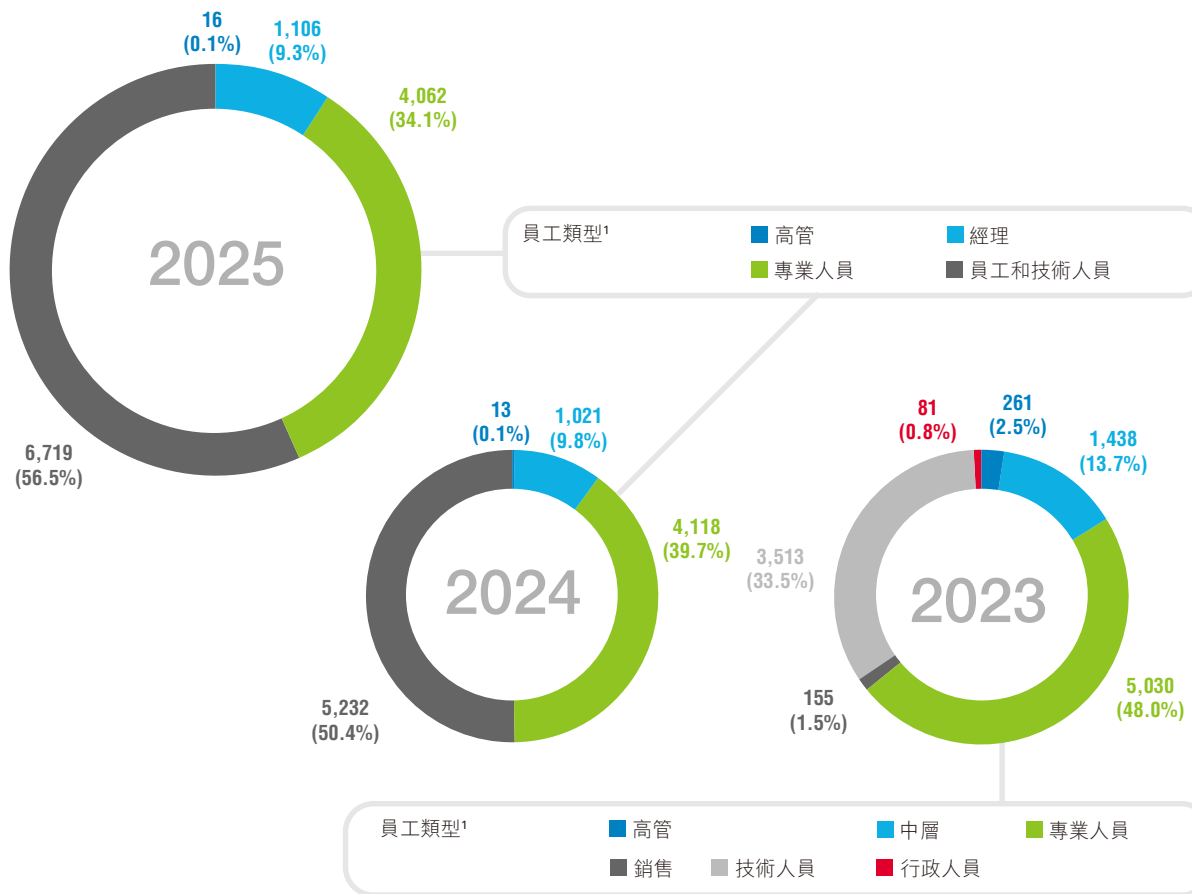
16
(0.1%)
1,106
(9.3%)
4,062
(34.1%)
2025
6,719
(56.5%)

員工類型$^1$
高管
經理
專業人員
員工和技術人員

13
(0.1%)
1,021
(9.8%)
4,118
(39.7%)
2024
5,232
(50.4%)

81
(0.8%)
261
(2.5%)
1,438
(13.7%)
3,513
(33.5%)
2023
155
(1.5%)
5,030
(48.0%)

員工類型$^1$
高管
中層
專業人員
銷售
技術人員
行政人員